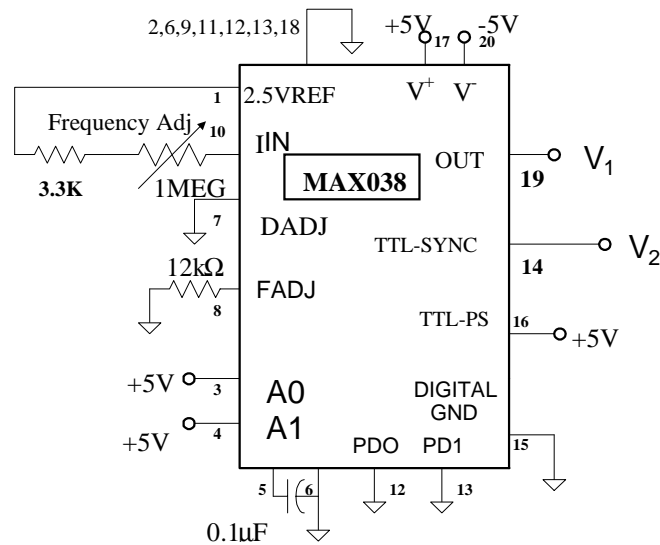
2,6,9,11,12,13,18

+5V 17

-5V 20

V$^+$

V$^-$

1

2.5VREF

Frequency Adj

10

IIN

OUT

V$_1$

3.3K

1MEG

MAX038

19

7

DADJ

TTL-SYNC

V$_2$

12kΩ

14

FADJ

8

TTL-PS

16

+5V

+5V

3

A0

DIGITAL GND

+5V

4

A1

PDO

PD1

15

5

6

12

13

0.1uF